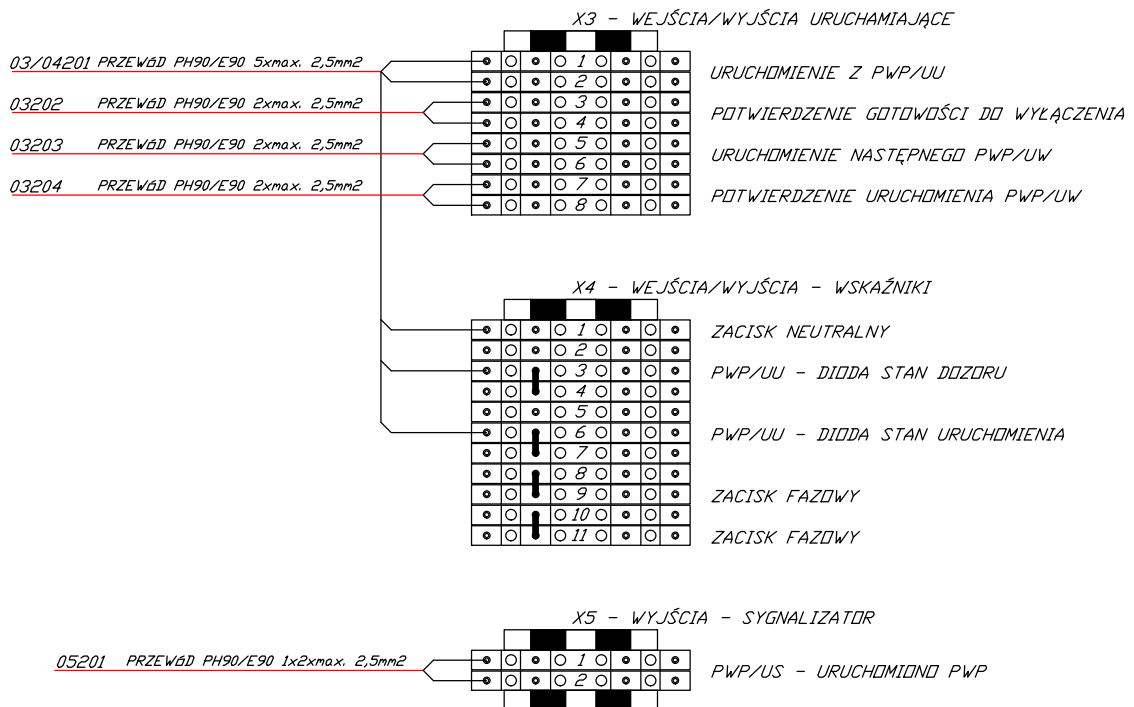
X3 - WEJŚCIA/WYJŚCIA URUCHAMIAJĄCE

03/04201 PRZEWÓD PH90/E90 5xmax. 2,5mm2

1
2
URUCHOMIENIE Z PWP/UU

03202 PRZEWÓD PH90/E90 2xmax. 2,5mm2

3
4
POTWIERDZENIE GOTOWOŚCI DO WYŁĄCZENIA

03203 PRZEWÓD PH90/E90 2xmax. 2,5mm2

5
6
URUCHOMIENIE NASTĘPNEGO PWP/UW

03204 PRZEWÓD PH90/E90 2xmax. 2,5mm2

7
8
POTWIERDZENIE URUCHOMIENIA PWP/UW

X4 - WEJŚCIA/WYJŚCIA - WSKAŹNIKI

1
ZACISK NEUTRALNY
2
3
PWP/UU - DIODA STAN DOZORU
4
5
6
PWP/UU - DIODA STAN URUCHOMIENIA
7
8
9
ZACISK FAZOWY
10
11
ZACISK FAZOWY

X5 - WYJŚCIA - SYGNALIZATOR

05201 PRZEWÓD PH90/E90 1x2xmax. 2,5mm2

1
2
PWP/US - URUCHOMIONO PWP